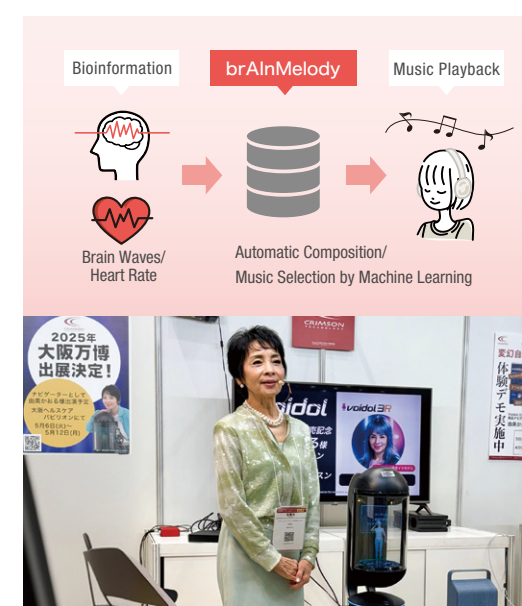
Bioinformation

brAInMelody

Music Playback

Brain Waves/ Heart Rate

Automatic Composition/ Music Selection by Machine Learning

2025年 大阪万博 出展決定!

ナビゲーターとして 由美かおる様出演予定

大阪ヘルスケア パビリオンにて

5月6日(火)～ 5月12日(月)

CRIMSON

voidol

voidol 3R

愛幻自在 体験デモ実施中